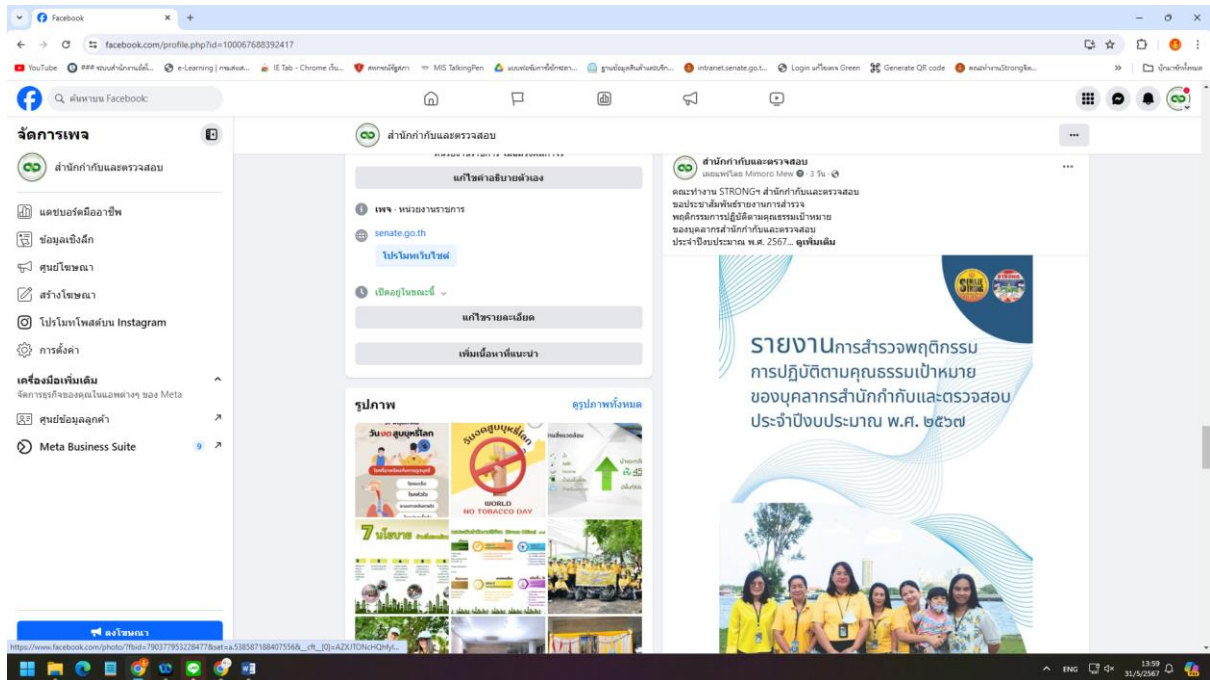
Facebook

facebook.com/profile.php?id=100067688392417

YouTube ### ระบบสำนักงานอัตโ... e-Learning | กรมส่งเส... IE Tab - Chrome เว็บ... สหกรณ์ที่ดูสภา MIS TalkingPen แบบฟอร์มการใช้รักษา... ฐานข้อมูลสินค้าและบริก... intranet.senate.go.t... Login แก้ไขเพจ Green Generate QR code คณะทำงานStrongจิต... บุ๊กมาร์กทั้งหมด

ค้นหาบน Facebook

จัดการเพจ

สำนักกำกับและตรวจสอบ

แดชบอร์ดมืออาชีพ

ข้อมูลเชิงลึก

ศูนย์โฆษณา

สร้างโฆษณา

โปรโมทโพสต์บน Instagram

การตั้งค่า

เครื่องมือเพิ่มเติม

จัดการธุรกิจของคุณในแอพต่างๆ ของ Meta

ศูนย์ข้อมูลลูกค้า

Meta Business Suite 9

ลงโฆษณา

สำนักกำกับและตรวจสอบ

แก้ไขคำอธิบายตัวเอง

เพจ · หน่วยงานราชการ

senate.go.th

โปรโมทเว็บไซต์

เปิดอยู่ในขณะนี้

แก้ไขรายละเอียด

เพิ่มเนื้อหาที่แนะนำ

รูปภาพ

ดูรูปภาพทั้งหมด

WORLD NO TOBACCO DAY

7 นโยบาย

สำนักกำกับและตรวจสอบ

เผยแพร่โดย Mimoro Mew · 3 วัน ·

คณะทำงาน STRONGฯ สำนักกำกับและตรวจสอบ ขอประชาสัมพันธ์รายงานการสำรวจ พฤติกรรมการปฏิบัติตามคุณธรรมเป้าหมาย ของบุคลากรสำนักกำกับและตรวจสอบ ประจำปีงบประมาณ พ.ศ. 2567... ดูเพิ่มเติม

รายงานการสำรวจพฤติกรรม การปฏิบัติตามคุณธรรมเป้าหมาย ของบุคลากรสำนักกำกับและตรวจสอบ ประจำปีงบประมาณ พ.ศ. ๒๕๖๗

https://www.facebook.com/photo/?fbid=790377953228477&set=a.538587188407556&__cft__[0]=AZXJTONcHQhfyl...

ENG 13:59 31/5/2567